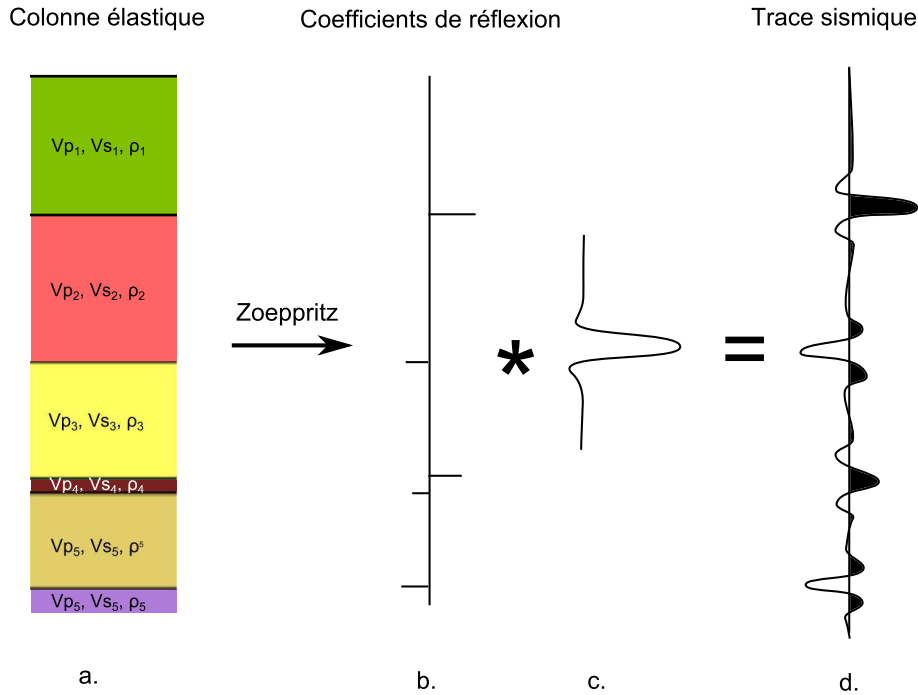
Colonne élastique

Coefficients de réflexion

Trace sismique

$Vp_1$, $Vs_1$, $\rho_1$

$Vp_2$, $Vs_2$, $\rho_2$

$Vp_3$, $Vs_3$, $\rho_3$

$Vp_4$, $Vs_4$, $\rho_4$

$Vp_5$, $Vs_5$, $\rho^5$

$Vp_5$, $Vs_5$, $\rho_5$

Zoeppritz

*

=

a.

b.

c.

d.